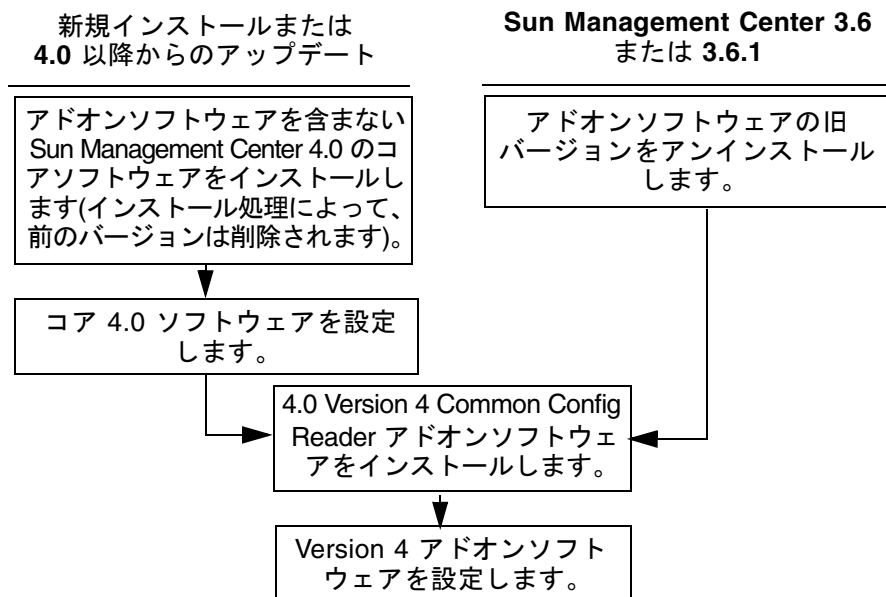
新規インストールまたは
4.0 以降からのアップデート

Sun Management Center 3.6 または 3.6.1

アドオンソフトウェアを含まない Sun Management Center 4.0 のコアソフトウェアをインストールします(インストール処理によって、前のバージョンは削除されます)。

アドオンソフトウェアの旧バージョンをアンインストールします。

コア 4.0 ソフトウェアを設定します。

4.0 Version 4 Common Config Reader アドオンソフトウェアをインストールします。

Version 4 アドオンソフトウェアを設定します。